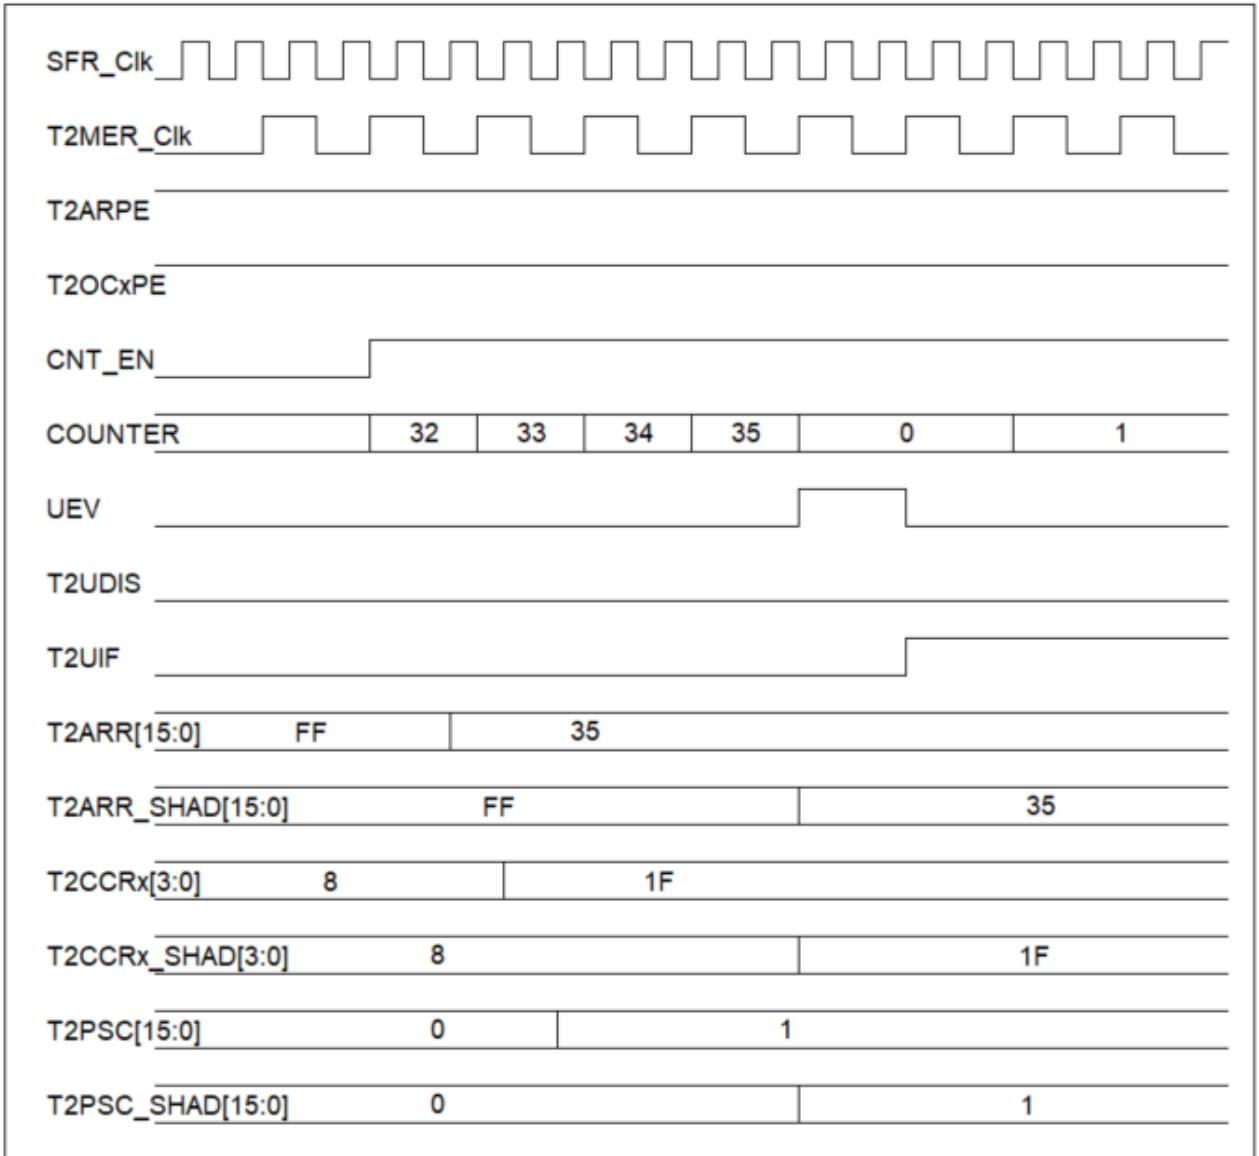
SFR_Clk

T2MER_Clk

T2ARPE

T2OCxPE

CNT_EN

COUNTER 32 33 34 35 0 1

UEV

T2UDIS

T2UIF

T2ARR[15:0] FF 35

T2ARR_SHAD[15:0] FF 35

T2CCRx[3:0] 8 1F

T2CCRx_SHAD[3:0] 8 1F

T2PSC[15:0] 0 1

T2PSC_SHAD[15:0] 0 1